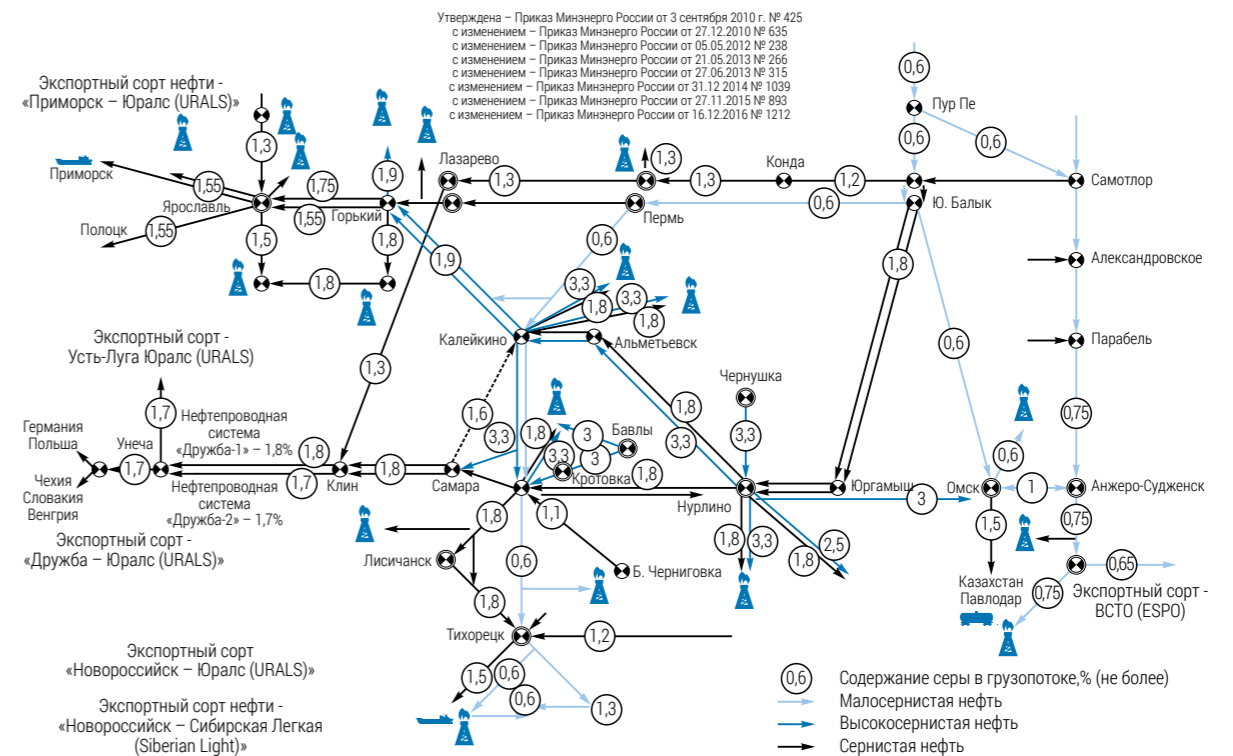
Утверждена – Приказ Минэнерго России от 3 сентября 2010 г. № 425
с изменением – Приказ Минэнерго России от 27.12.2010 № 635
с изменением – Приказ Минэнерго России от 05.05.2012 № 238
с изменением – Приказ Минэнерго России от 21.05.2013 № 266
с изменением – Приказ Минэнерго России от 27.06.2013 № 315
с изменением – Приказ Минэнерго России от 31.12 2014 № 1039
с изменением – Приказ Минэнерго России от 27.11.2015 № 893
с изменением – Приказ Минэнерго России от 16.12.2016 № 1212

Экспортный сорт нефти - «Приморск – Юралс (URALS)»

Приморск
Полоцк
Ярославль
Горький
Лазарево
Конда
Пурп Пе
Самотлор
Ю. Балык
Пермь
Александровское
Парабель
Калейкино
Альметьевск
Чернушка
Бавлы
Кротовка
Нурлино
Юргамыш
Омск
Анжеро-Судженск
Самара
Клин
Унеча

Экспортный сорт - Усть-Луга Юралс (URALS)

Германия
Польша
Чехия
Словакия
Венгрия

Нефтепроводная система «Дружба-1» – 1,8%
Нефтепроводная система «Дружба-2» – 1,7%

Экспортный сорт - «Дружба – Юралс (URALS)»

Лисичанск
Б. Черниговка
Тихорецк
Казахстан
Павлодар

Экспортный сорт - ВСТО (ESPO)

Экспортный сорт «Новороссийск – Юралс (URALS)»

Экспортный сорт нефти - «Новороссийск – Сибирская Легкая (Siberian Light)»

0,6; 1,3; 1,55; 1,75; 1,9; 1,5; 1,8; 1,2; 3,3; 1,6; 3; 1,1; 2,5; 1,7; 0,75; 0,65; 1

0,6 Содержание серы в грузопотоке,% (не более)
Малосернистая нефть
Высокосернистая нефть
Сернистая нефть